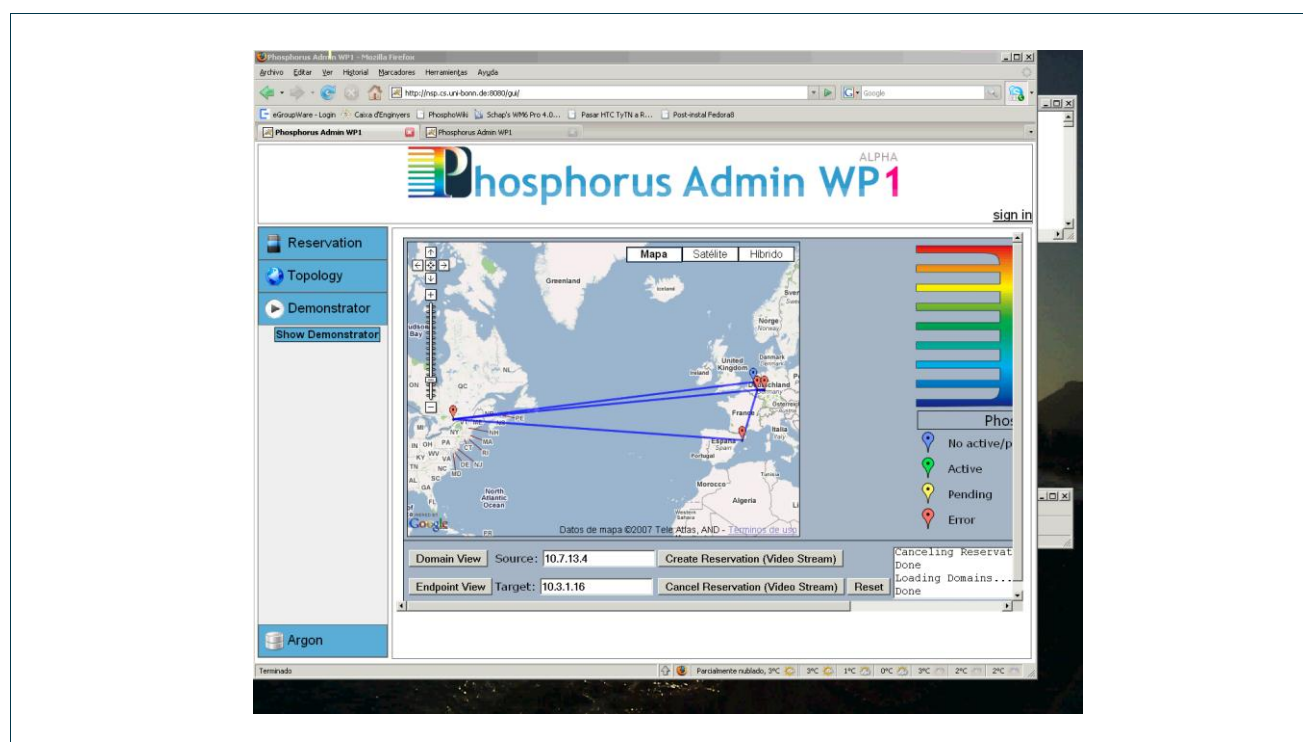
Phosphorus Admin WP1 - Mozilla Firefox

Archivo Editar Ver Historial Marcadores Herramientas Ayuda

http://nsp.cs.uni-bonn.de:8080/gui/

Google

eGroupWare - Login Caixa d'Enginyers PhosphoWiki Schap's WM6 Pro 4.0... Pasar HTC TyTN a R... Post-instal Fedora8

Phosphorus Admin WP1 Phosphorus Admin WP1

ALPHA

Phosphorus Admin WP1

sign in

Reservation

Topology

Demonstrator

Show Demonstrator

Argon

Mapa Satélite Híbrido

Greenland Iceland Sverige Norge Norway United Kingdom Danmark Deutschland Germany Österreich France Italia Italy España Spain Portugal Morocco Algeria Tunisia North Atlantic Ocean Hudson Bay ON QC NY OH WV VA NC SC GA TN IL KY PA MD DE NJ CT RI MA NH ME

Google

Datos de mapa ©2007 Tele Atlas, AND - Términos de uso

Phos

No active/p

Active

Pending

Error

Domain View Source: 10.7.13.4 Create Reservation (Video Stream)

Endpoint View Target: 10.3.1.16 Cancel Reservation (Video Stream) Reset

Canceling Reservat
Done
Loading Domains...
Done

Terminado

Parcialmente nublado, 3°C 3°C 1°C 0°C 3°C 2°C 2°C